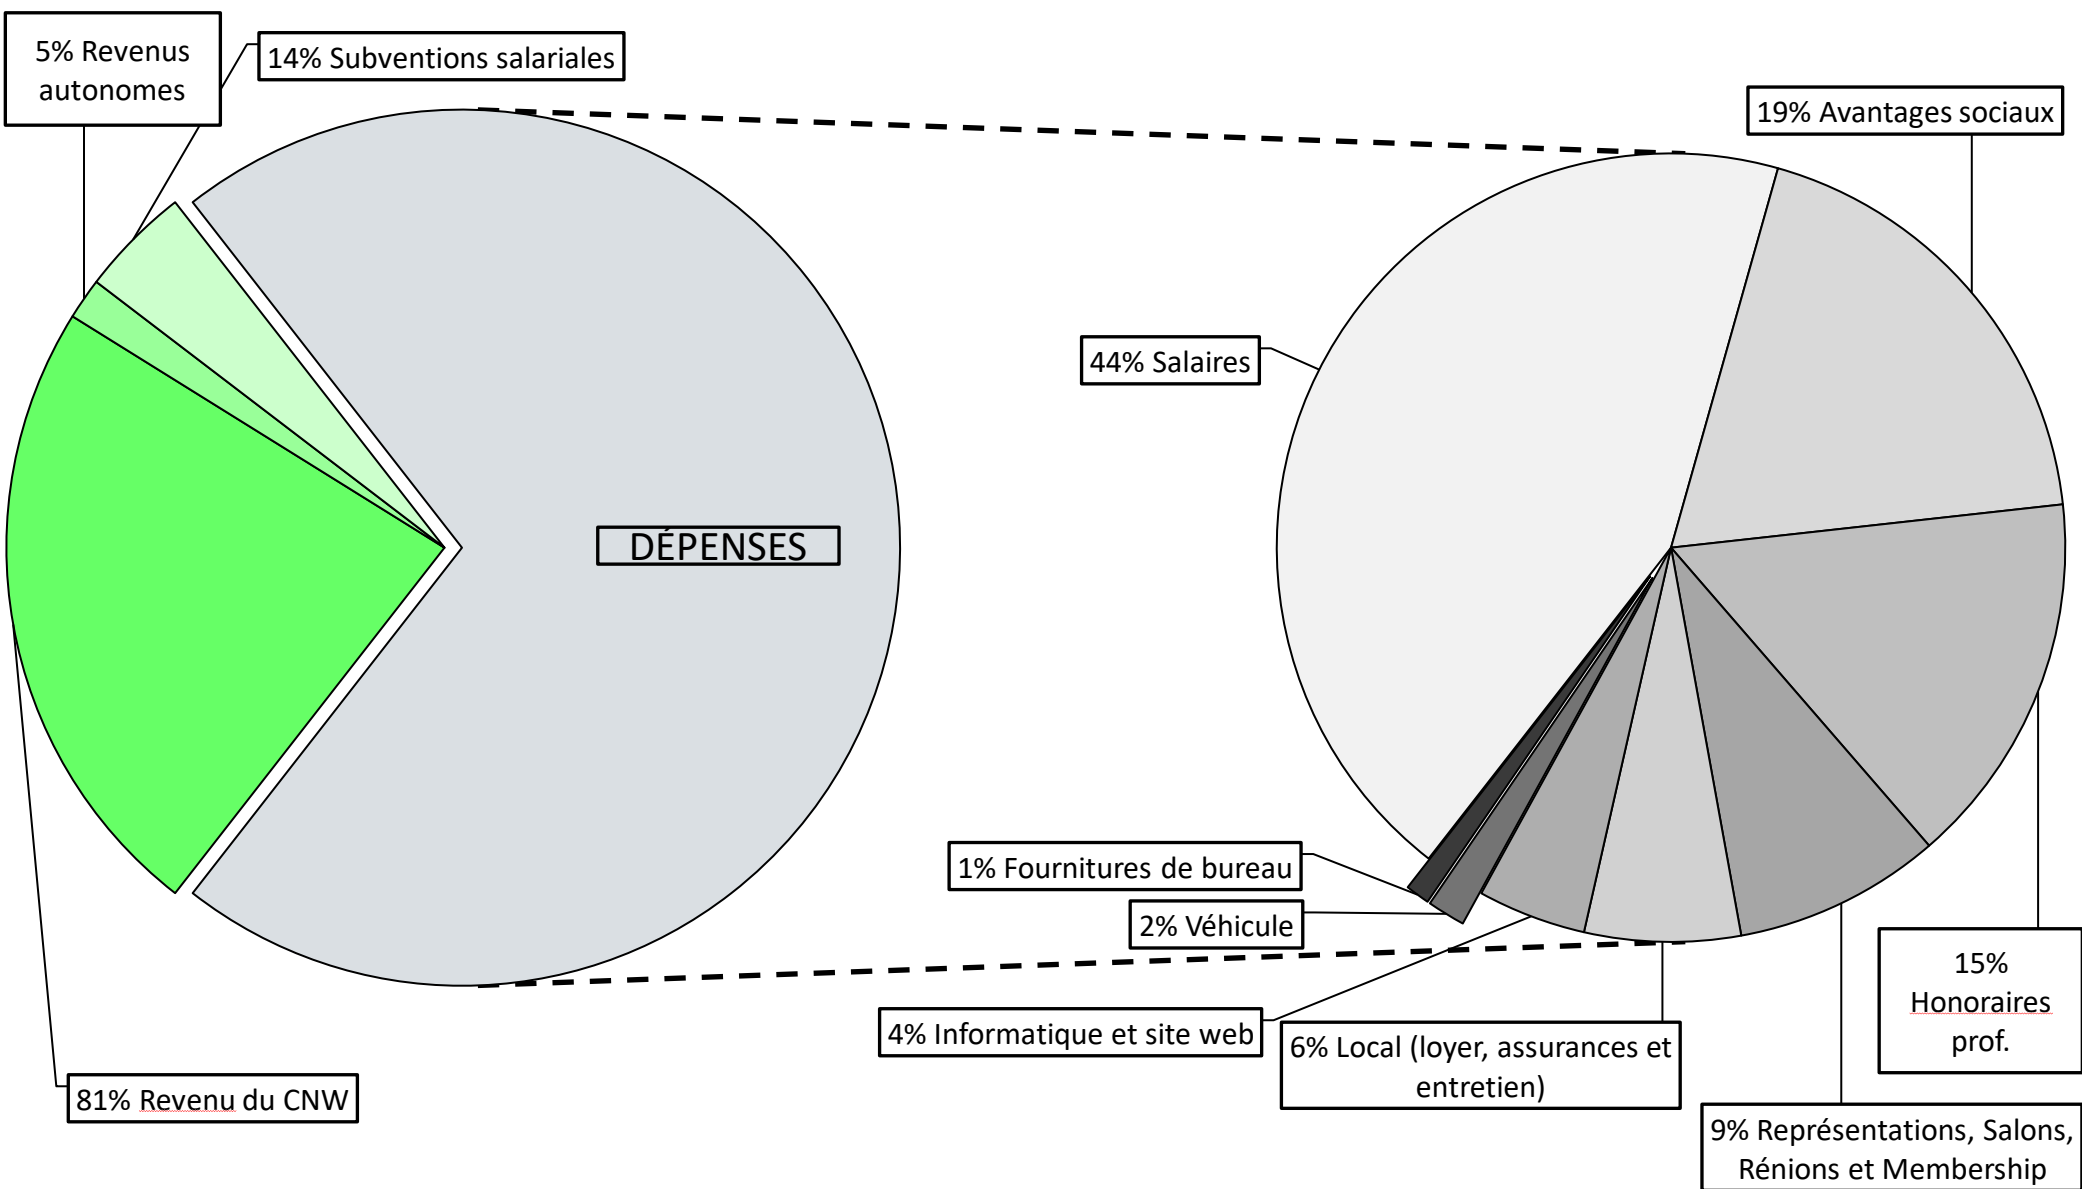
5% Revenus autonomes

14% Subventions salariales

DÉPENSES

81% Revenu du CNW

19% Avantages sociaux

44% Salaires

1% Fournitures de bureau

2% Véhicule

4% Informatique et site web

6% Local (loyer, assurances et entretien)

15% Honoraires prof.

9% Représentations, Salons, Rénions et Membership